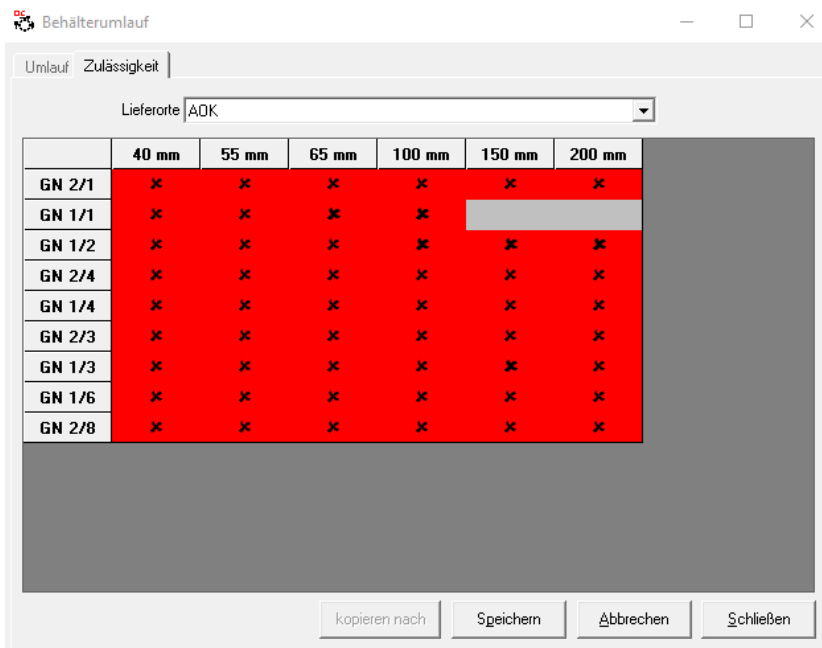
Behälterumlauf

Umlauf Zulässigkeit

Lieferorte AOK

| | 40 mm | 55 mm | 65 mm | 100 mm | 150 mm | 200 mm |
|---|---|---|---|---|---|---|
| GN 2/1 | × | × | × | × | × | × |
| GN 1/1 | × | × | × | × | | |
| GN 1/2 | × | × | × | × | × | × |
| GN 2/4 | × | × | × | × | × | × |
| GN 1/4 | × | × | × | × | × | × |
| GN 2/3 | × | × | × | × | × | × |
| GN 1/3 | × | × | × | × | × | × |
| GN 1/6 | × | × | × | × | × | × |
| GN 2/8 | × | × | × | × | × | × |

kopieren nach Speichern Abbrechen Schließen